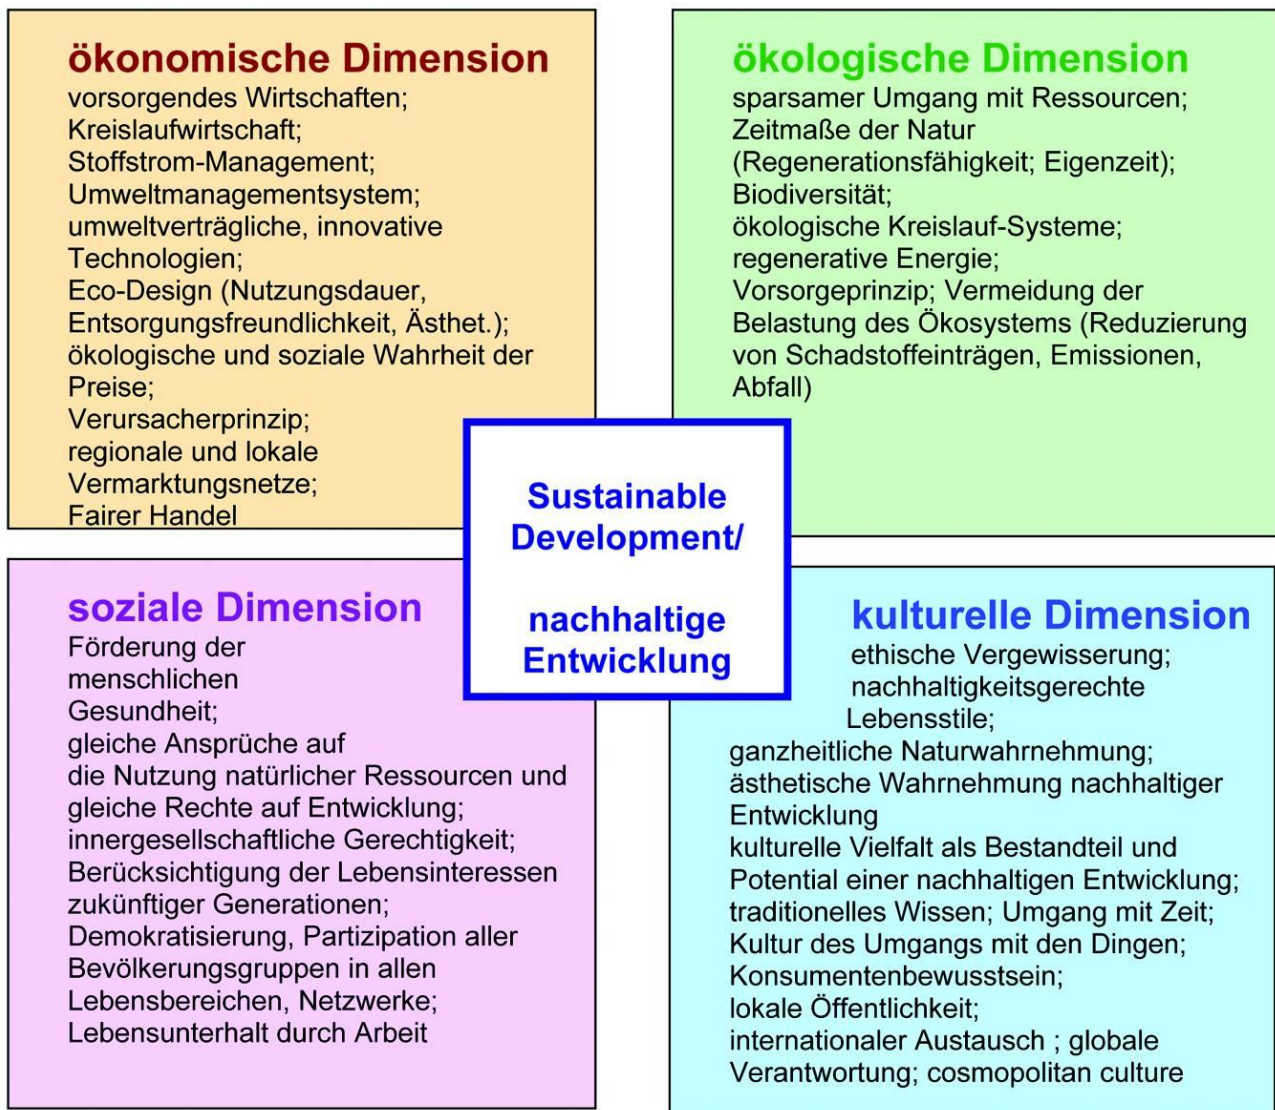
ökonomische Dimension
vorsorgendes Wirtschaften;
Kreislaufwirtschaft;
Stoffstrom-Management;
Umweltmanagementsystem;
umweltverträgliche, innovative Technologien;
Eco-Design (Nutzungsdauer, Entsorgungsfreundlichkeit, Ästhet.);
ökologische und soziale Wahrheit der Preise;
Verursacherprinzip;
regionale und lokale Vermarktungsnetze;
Fairer Handel

ökologische Dimension
sparsamer Umgang mit Ressourcen;
Zeitmaße der Natur (Regenerationsfähigkeit; Eigenzeit);
Biodiversität;
ökologische Kreislauf-Systeme;
regenerative Energie;
Vorsorgeprinzip; Vermeidung der Belastung des Ökosystems (Reduzierung von Schadstoffeinträgen, Emissionen, Abfall)

Sustainable Development/

nachhaltige Entwicklung

soziale Dimension
Förderung der menschlichen Gesundheit;
gleiche Ansprüche auf die Nutzung natürlicher Ressourcen und gleiche Rechte auf Entwicklung;
innergesellschaftliche Gerechtigkeit;
Berücksichtigung der Lebensinteressen zukünftiger Generationen;
Demokratisierung, Partizipation aller Bevölkerungsgruppen in allen Lebensbereichen, Netzwerke;
Lebensunterhalt durch Arbeit

kulturelle Dimension
ethische Vergewisserung;
nachhaltigkeitsgerechte Lebensstile;
ganzheitliche Naturwahrnehmung;
ästhetische Wahrnehmung nachhaltiger Entwicklung
kulturelle Vielfalt als Bestandteil und Potential einer nachhaltigen Entwicklung;
traditionelles Wissen; Umgang mit Zeit;
Kultur des Umgangs mit den Dingen;
Konsumentenbewusstsein;
lokale Öffentlichkeit;
internationaler Austausch ; globale Verantwortung; cosmopolitan culture